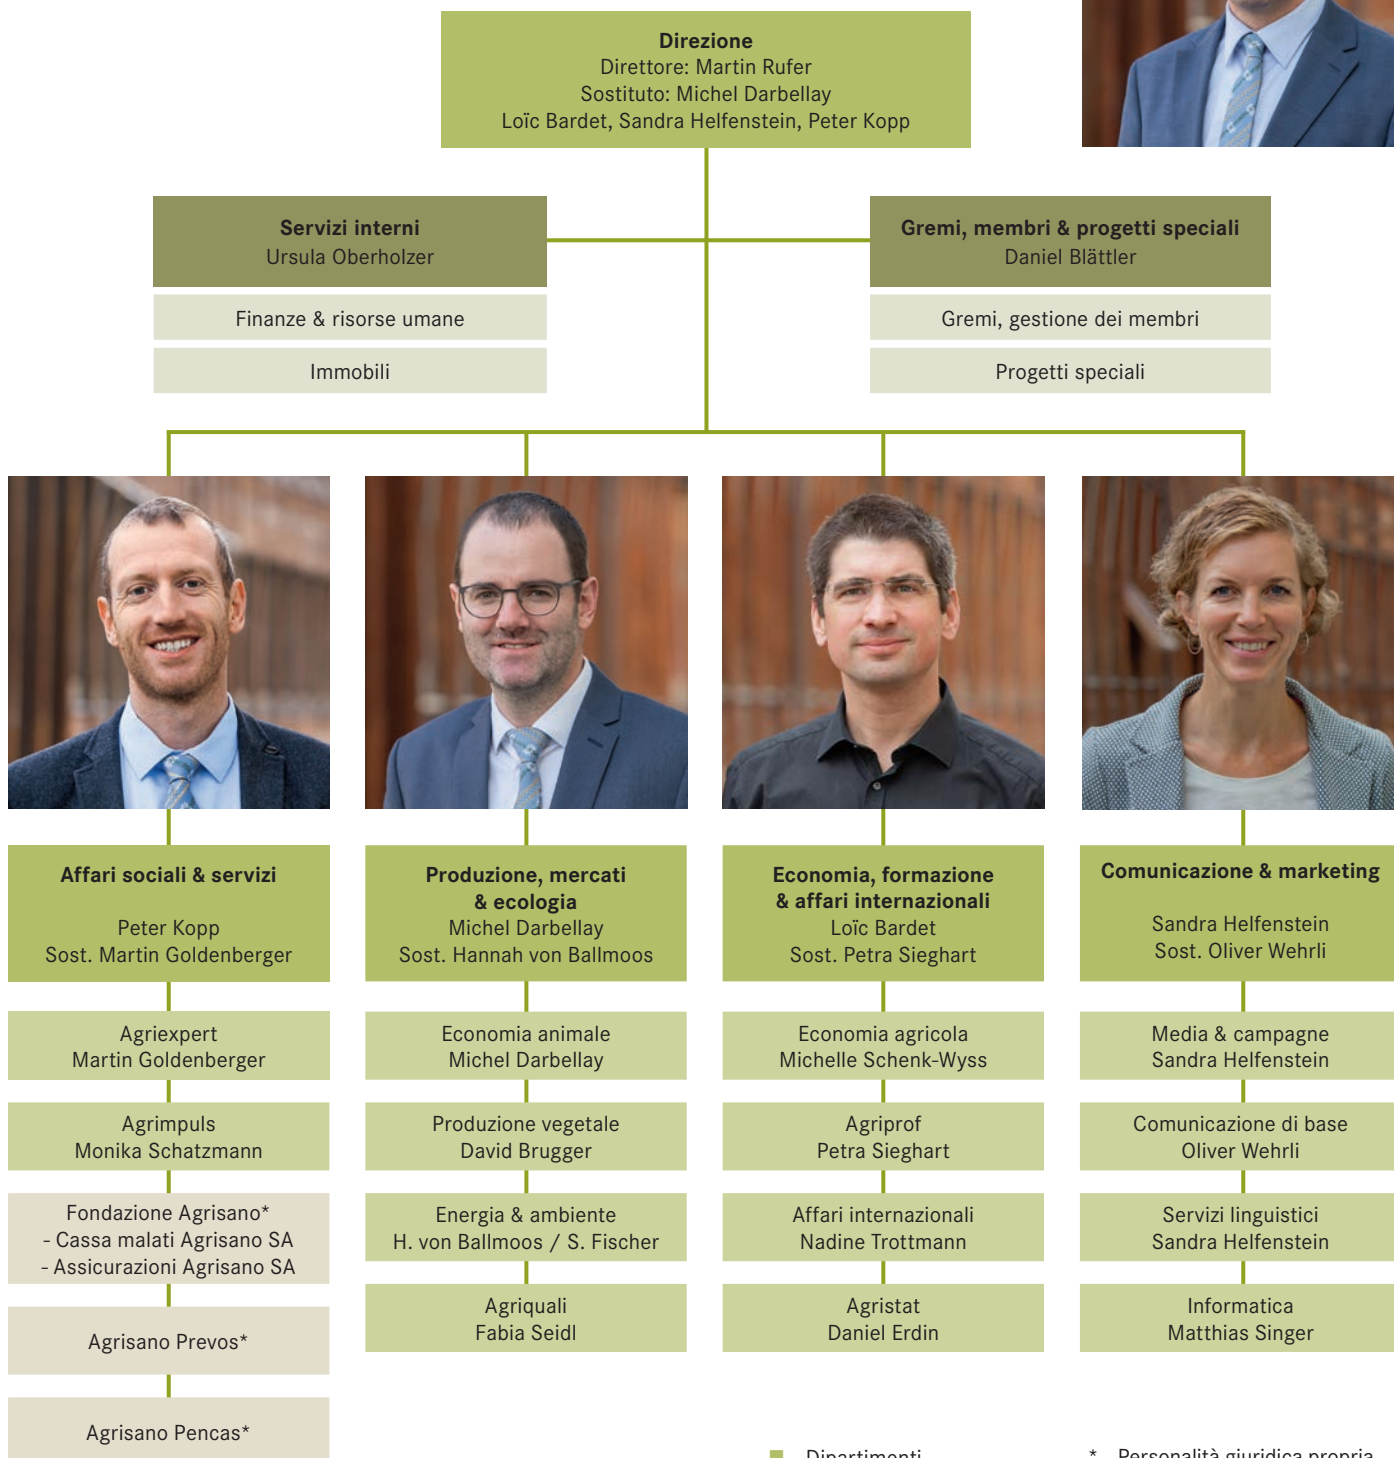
**Direzione**
Direttore: Martin Rufer
Sostituto: Michel Darbellay
Loïc Bardet, Sandra Helfenstein, Peter Kopp

**Servizi interni**
Ursula Oberholzer

Finanze & risorse umane

Immobili

**Gremi, membri & progetti speciali**
Daniel Blättler

Gremi, gestione dei membri

Progetti speciali

**Affari sociali & servizi**
Peter Kopp
Sost. Martin Goldenberger

Agriexpert
Martin Goldenberger

Agrimpuls
Monika Schatzmann

Fondazione Agrisano*
- Cassa malati Agrisano SA
- Assicurazioni Agrisano SA

Agrisano Prevos*

Agrisano Pencas*

**Produzione, mercati & ecologia**
Michel Darbellay
Sost. Hannah von Ballmoos

Economia animale
Michel Darbellay

Produzione vegetale
David Brugger

Energia & ambiente
H. von Ballmoos / S. Fischer

Agriquali
Fabia Seidl

**Economia, formazione & affari internazionali**
Loïc Bardet
Sost. Petra Sieghart

Economia agricola
Michelle Schenk-Wyss

Agriprof
Petra Sieghart

Affari internazionali
Nadine Trottmann

Agristat
Daniel Erdin

**Comunicazione & marketing**
Sandra Helfenstein
Sost. Oliver Wehrli

Media & campagne
Sandra Helfenstein

Comunicazione di base
Oliver Wehrli

Servizi linguistici
Sandra Helfenstein

Informatica
Matthias Singer

Dipartimenti

* Personalità giuridica propria